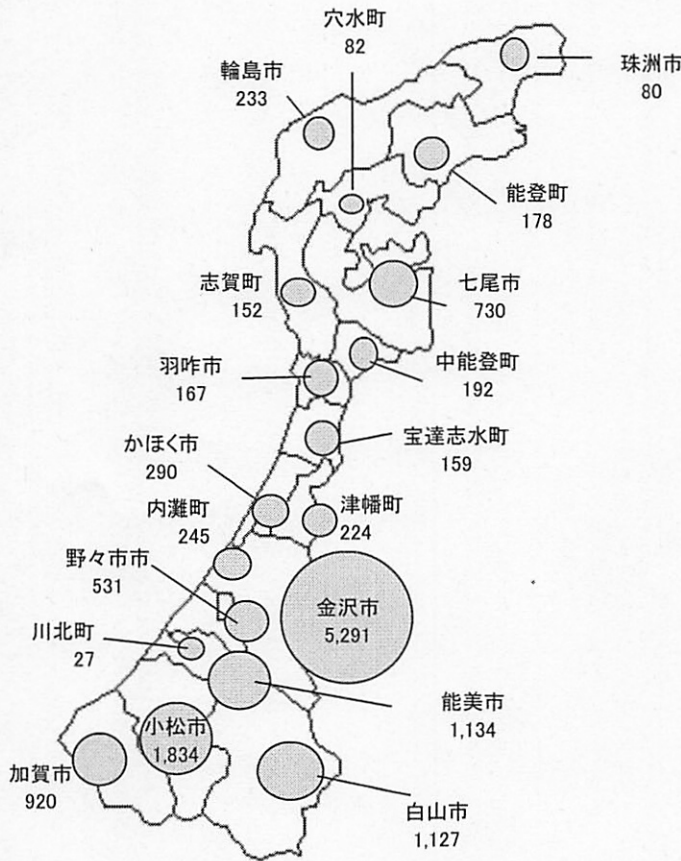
穴水町
82

輪島市
233

珠洲市
80

能登町
178

志賀町
152

七尾市
730

羽咋市
167

中能登町
192

宝達志水町
159

かほく市
290

内灘町
245

津幡町
224

野々市市
531

金沢市
5,291

川北町
27

能美市
1,134

小松市
1,834

加賀市
920

白山市
1,127